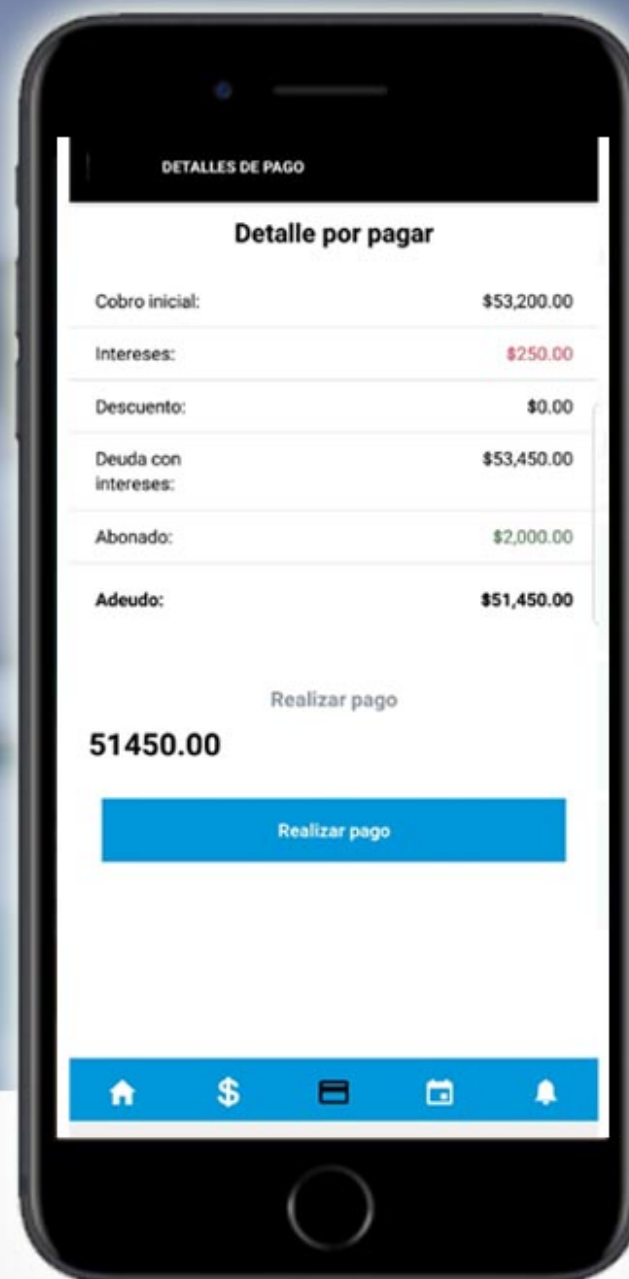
DETALLES DE PAGO

Detalle por pagar

| | |
|---|---|
| Cobro inicial: | $53,200.00 |
| Intereses: | $250.00 |
| Descuento: | $0.00 |
| Deuda con intereses: | $53,450.00 |
| Abonado: | $2,000.00 |
| **Adeudo:** | **$51,450.00** |

Realizar pago

51450.00

Realizar pago

$